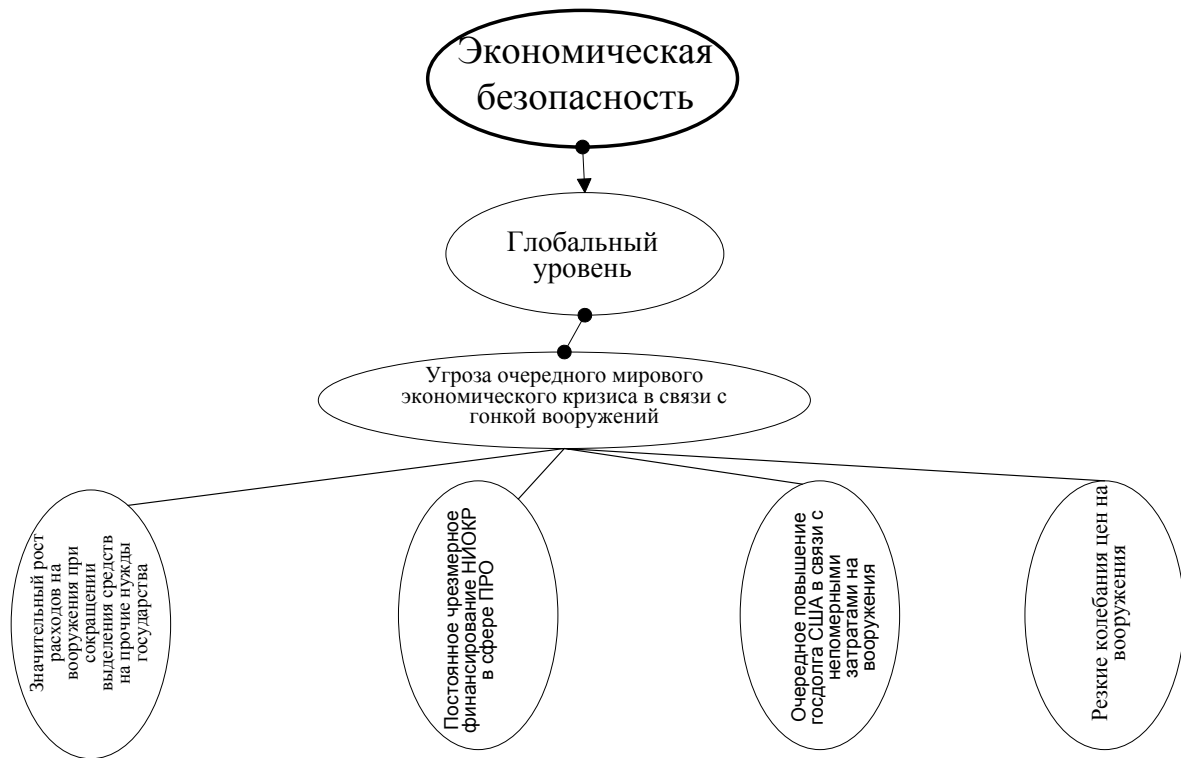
Экономическая безопасность

Глобальный уровень

Угроза очередного мирового экономического кризиса в связи с гонкой вооружений

Значительный рост расходов на вооружения при сокращении выделения средств на прочие нужды государства

Постоянное чрезмерное финансирование НИОКР в сфере ПРО

Очередное повышение госдолга США в связи с непомерными затратами на вооружения

Резкие колебания цен на вооружения